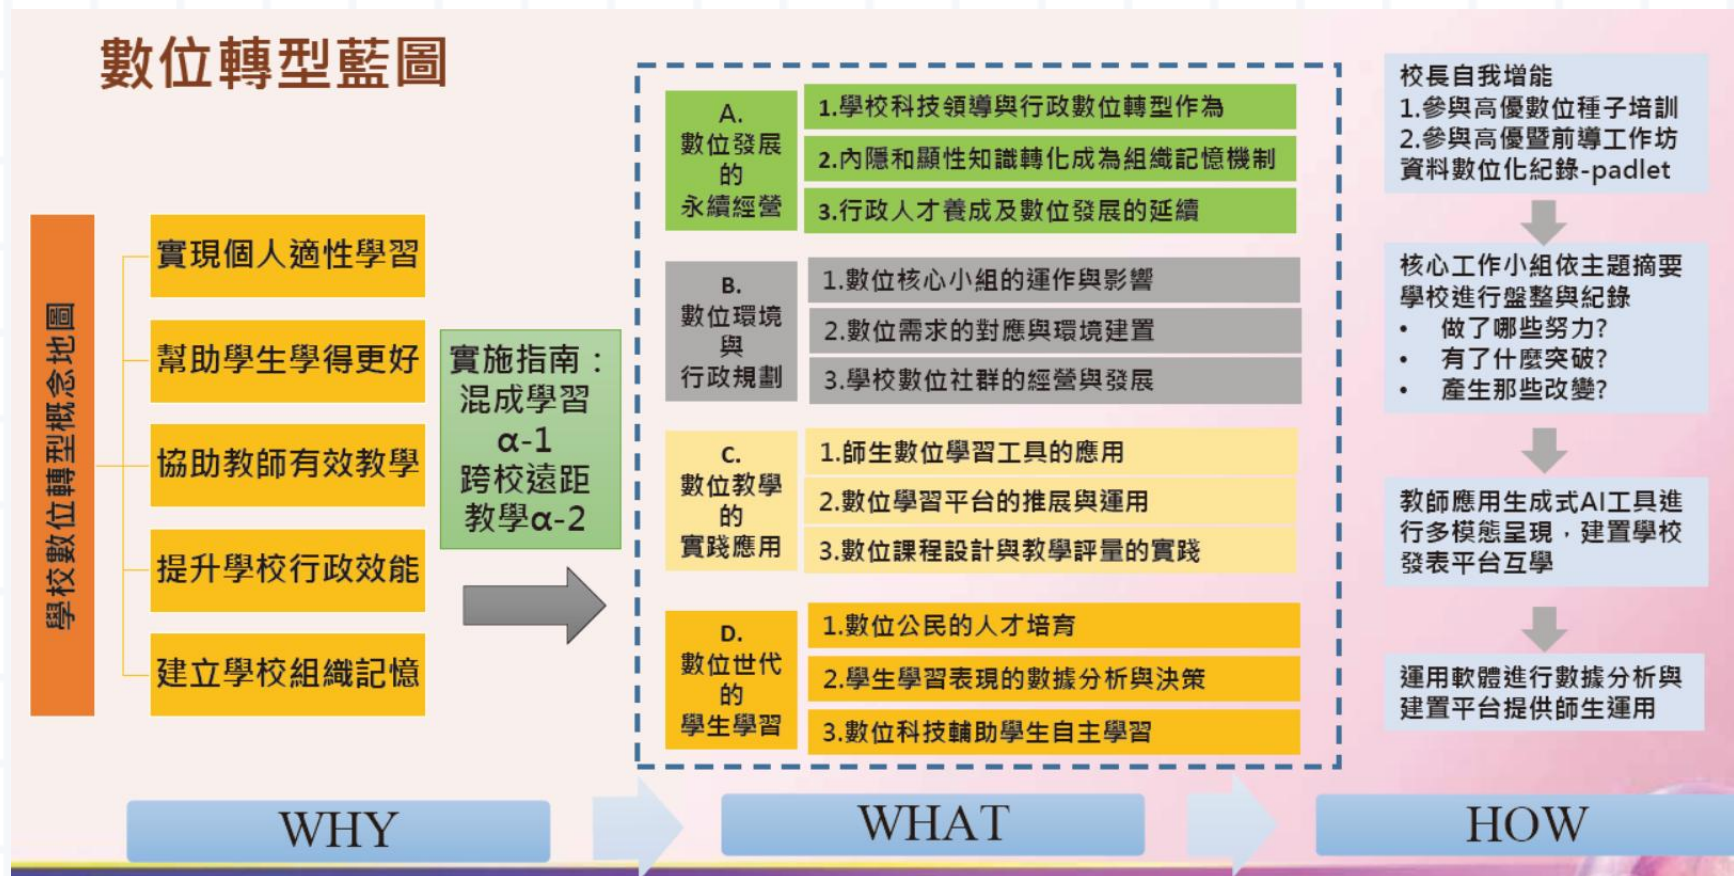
數位轉型藍圖

學校數位轉型概念地圖

實現個人適性學習

幫助學生學得更好

協助教師有效教學

提升學校行政效能

建立學校組織記憶

實施指南：混成學習 α-1 跨校遠距教學α-2

A. 數位發展的永續經營
1.學校科技領導與行政數位轉型作為
2.內隱和顯性知識轉化成為組織記憶機制
3.行政人才養成及數位發展的延續

B. 數位環境與行政規劃
1.數位核心小組的運作與影響
2.數位需求的對應與環境建置
3.學校數位社群的經營與發展

C. 數位教學的實踐應用
1.師生數位學習工具的應用
2.數位學習平台的推展與運用
3.數位課程設計與教學評量的實踐

D. 數位世代的學生學習
1.數位公民的人才培育
2.學生學習表現的數據分析與決策
3.數位科技輔助學生自主學習

校長自我增能
1.參與高優數位種子培訓
2.參與高優暨前導工作坊
資料數位化紀錄-padlet

核心工作小組依主題摘要學校進行盤整與紀錄
• 做了哪些努力?
• 有了什麼突破?
• 產生那些改變?

教師應用生成式AI工具進行多模態呈現，建置學校發表平台互學

運用軟體進行數據分析與建置平台提供師生運用

WHY

WHAT

HOW